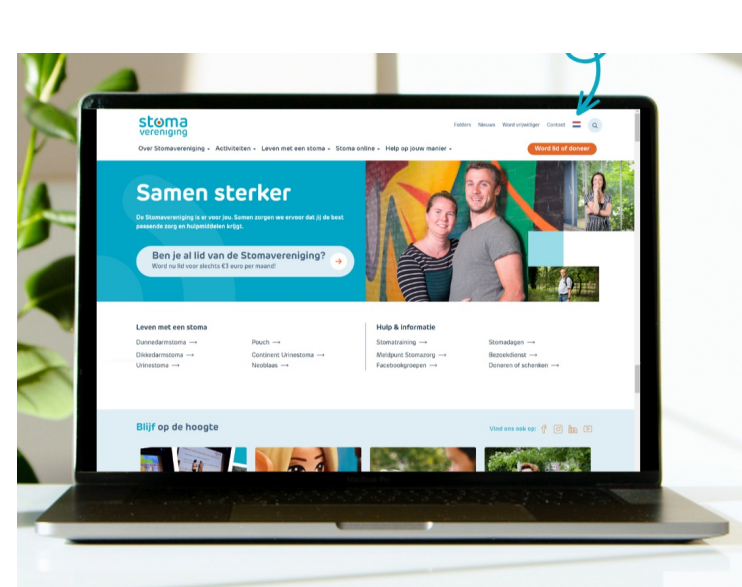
stoma
vereniging

Folders Nieuws Word vrijwilliger Contact

Over Stomavereniging Activiteiten Leven met een stoma Stoma online Help op jouw manier

Word lid of donor

Samen sterker

De Stomavereniging is er voor jou. Samen zorgen we ervoor dat jij de best passende zorg en hulpmiddelen krijgt.

Ben je al lid van de Stomavereniging?
Word nu lid voor slechts €3 euro per maand!

Leven met een stoma
Dunnedarmstoma →
Dikkedarmstoma →
Urinestoma →
Pouch →
Continent Urinestoma →
Neoblaas →

Hulp & informatie
Stomatraining →
Meldpunt Stomazorg →
Facebookgroepen →
Stomadagen →
Bezoekdienst →
Doneren of schenken →

Blijf op de hoogte

Vind ons ook op:

MacBook Pro